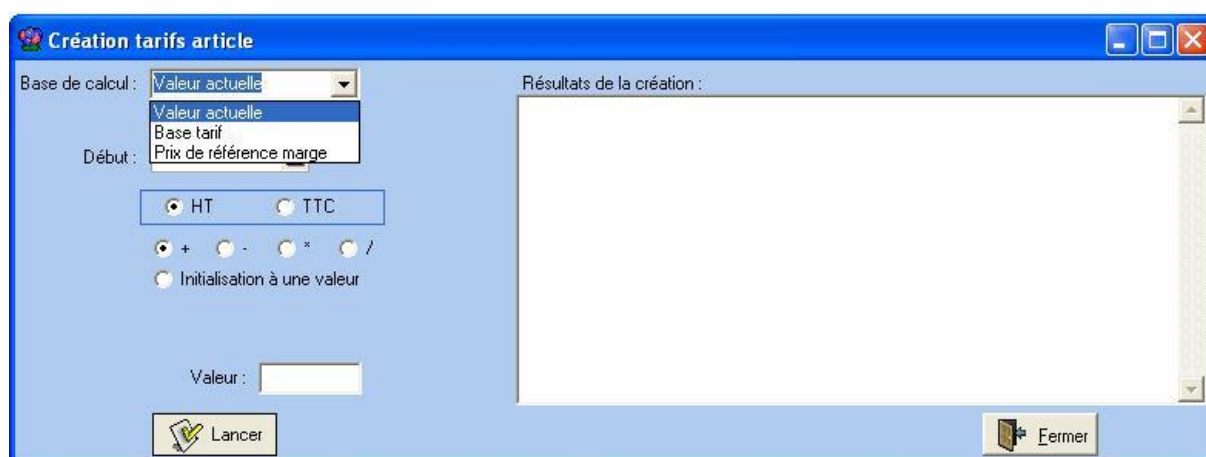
Création tarifs article

Base de calcul : Valeur actuelle

Valeur actuelle
Base tarif
Prix de référence marge

Début :

HT TTC

+ - * /

Initialisation à une valeur

Valeur :

Lancer

Résultats de la création :

Fermer